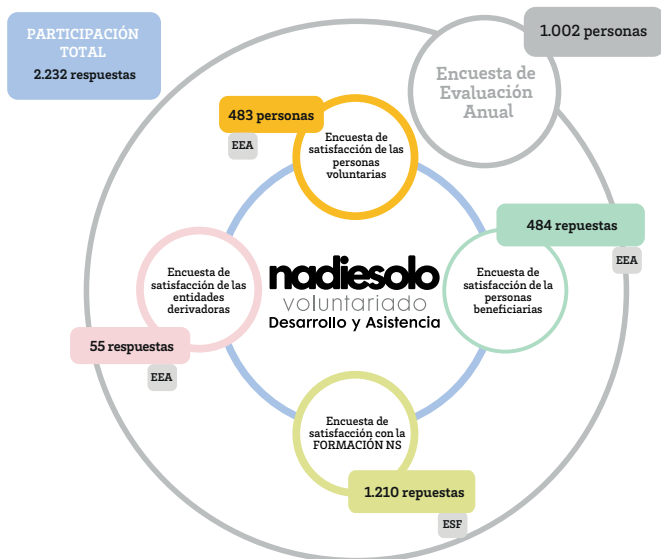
PARTICIPACIÓN TOTAL
2.232 respuestas

1.002 personas

Encuesta de Evaluación Anual

483 personas

EEA

Encuesta de satisfacción de las personas voluntarias

484 repuestas

EEA

Encuesta de satisfacción de las entidades derivadoras

nadiesolo
voluntariado
Desarrollo y Asistencia

Encuesta de satisfacción de la personas beneficiarias

55 respuestas

EEA

Encuesta de satisfacción con la FORMACIÓN NS

1.210 repuestas

ESF